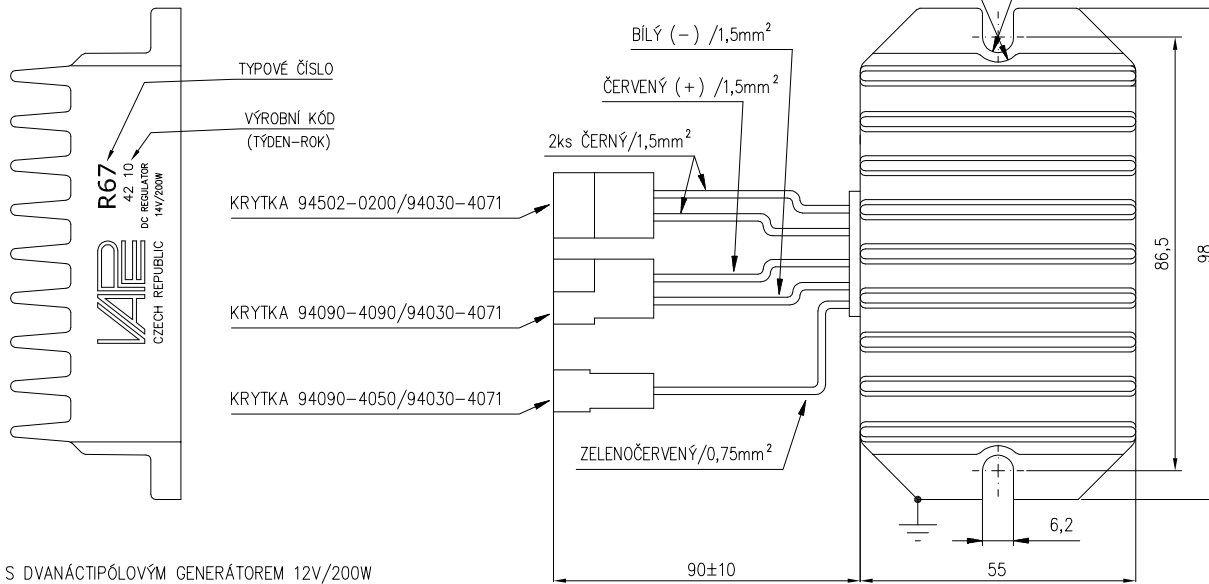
TYPOVÉ ČÍSLO

VÝROBNÍ KÓD
(TÝDEN-ROK)

R67
42 10
DC REGULATOR
14V/200W

VAE
CZECH REPUBLIC

BÍLÝ (−) /1,5mm$^2$

ČERVENÝ (+) /1,5mm$^2$

2ks ČERNÝ/1,5mm$^2$

KRYTKA 94502-0200/94030-4071

KRYTKA 94090-4090/94030-4071

KRYTKA 94090-4050/94030-4071

ZELENOČERVENÝ/0,75mm$^2$

86,5

98

6,2

90±10

55

S DVANÁCTIPÓLOVÝM GENERÁTOREM 12V/200W